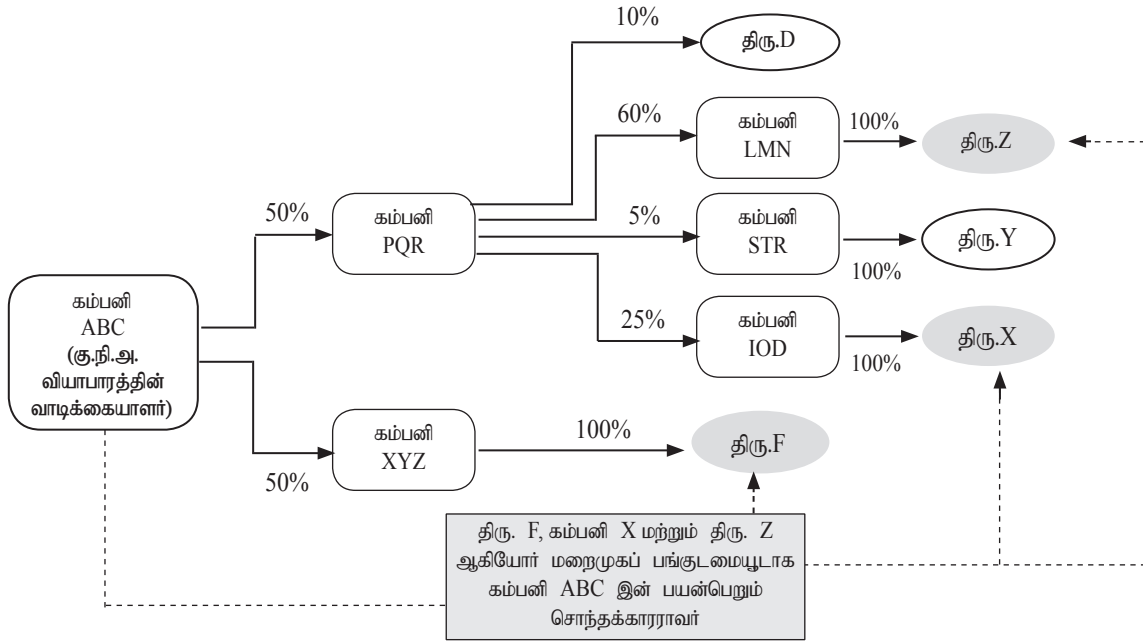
10%

திரு.D

60%

கம்பனி LMN

100%

திரு.Z

50%

கம்பனி PQR

5%

கம்பனி STR

திரு.Y

100%

கம்பனி ABC (கு.நி.அ. வியாபாரத்தின் வாடிக்கையாளர்)

25%

கம்பனி IOD

திரு.X

100%

கம்பனி XYZ

100%

திரு.F

50%

திரு. F, கம்பனி X மற்றும் திரு. Z ஆகியோர் மறைமுகப் பங்குடமையூடாக கம்பனி ABC இன் பயன்பெறும் சொந்தக்காரராவர்